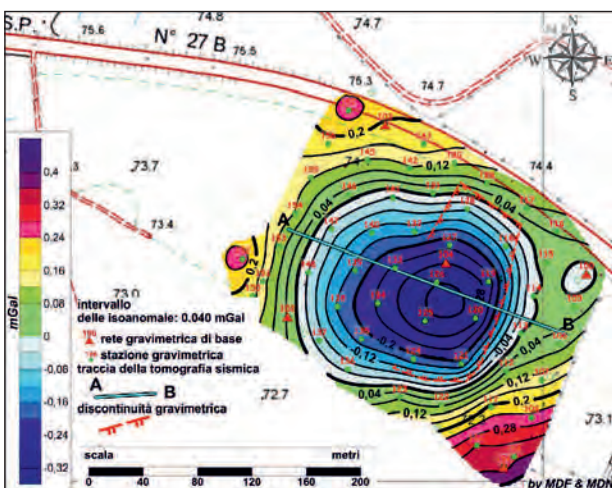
S.P.
75.6
74.8
N° 27 B
75.5
74.7
75.3
74.7
N
W
E
S
0,2
0,12
74.4
73.7
73.4
0,04
A
0,2
73.0
0,4
0,32
0,24
0,16
0,08
0
-0,06
-0,08
-0,16
-0,24
-0,32
mGal
intervallo delle isoanomale: 0.040 mGal
rete gravimetrica di base
stazione gravimetrica
traccia della tomografia sismica
A
B
discontinuità gravimetrica
-0,12
-0,2
-0,04
0,04
B
-0,12
0,04
0,12
0,12
0,2
0,28
72.7
73.1
scala
metri
0
40
80
120
160
200
by MDF & MDN